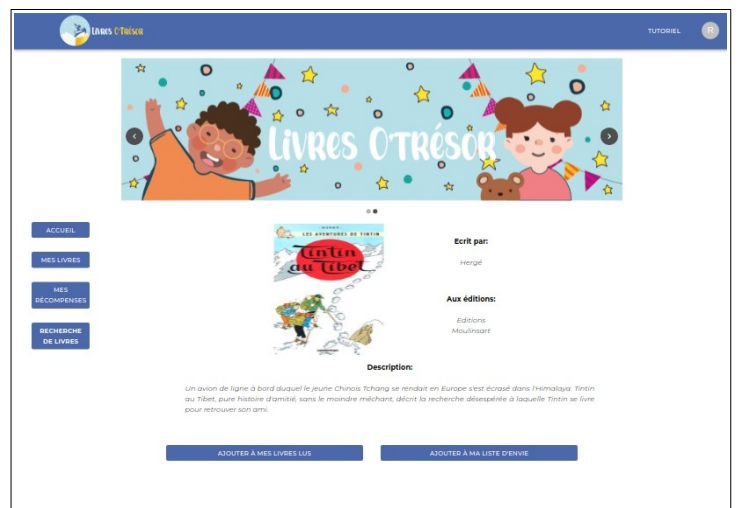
Livres O'Trésor

TUTORIEL

R

Livres O'Trésor

ACCUEIL

MES LIVRES

MES RÉCOMPENSES

RECHERCHE DE LIVRES

HERGÉ
LES AVENTURES DE TINTIN
Tintin au Tibet

Ecrit par:

Hergé

Aux éditions:

Editions Moulinsart

Description:

Un avion de ligne à bord duquel le jeune Chinois Tchang se rendait en Europe s'est écrasé dans l'Himalaya. Tintin au Tibet, pure histoire d'amitié, sans le moindre méchant, décrit la recherche désespérée à laquelle Tintin se livre pour retrouver son ami.

AJOUTER À MES LIVRES LUS

AJOUTER À MA LISTE D'ENVIE